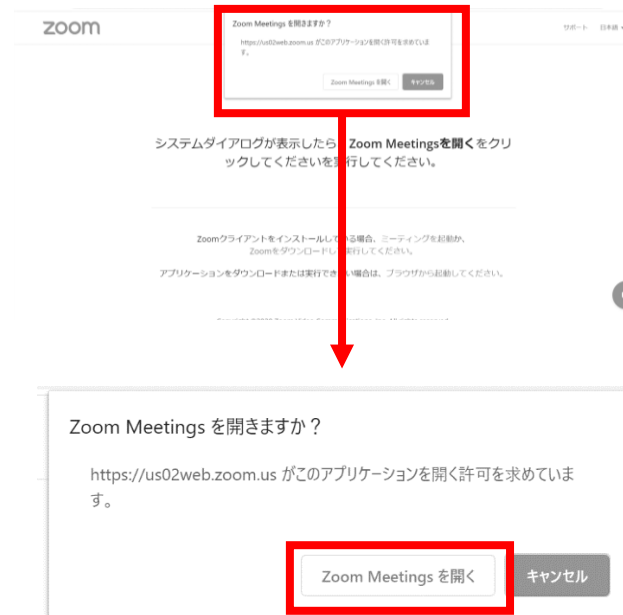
zoom

Zoom Meetings を開きますか？

https://us02web.zoom.us がこのアプリケーションを開く許可を求めています。

Zoom Meetings を開く　キャンセル

サポート　日本語

システムダイアログが表示したら Zoom Meetingsを開くをクリックしてくださいを実行してください。

Zoomクライアントをインストールしている場合、ミーティングを起動か、Zoomをダウンロードして実行してください。

アプリケーションをダウンロードまたは実行できない場合は、ブラウザから起動してください。

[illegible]

Zoom Meetings を開きますか？

https://us02web.zoom.us がこのアプリケーションを開く許可を求めています。

Zoom Meetings を開く　キャンセル